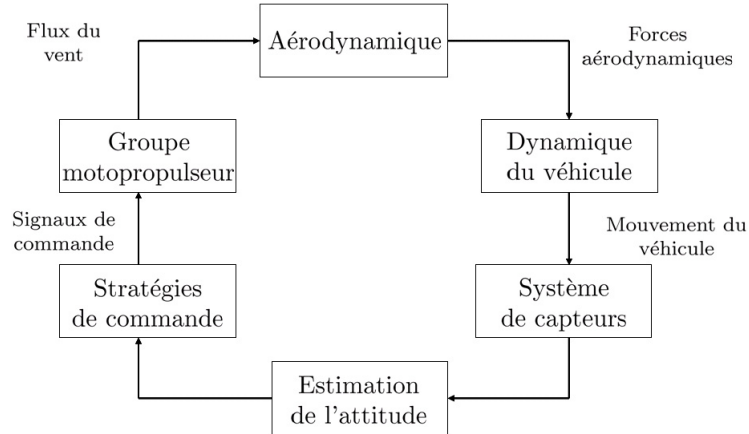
Flux du vent

Aérodynamique

Forces aérodynamiques

Groupe motopropulseur

Dynamique du véhicule

Signaux de commande

Mouvement du véhicule

Stratégies de commande

Système de capteurs

Estimation de l'attitude